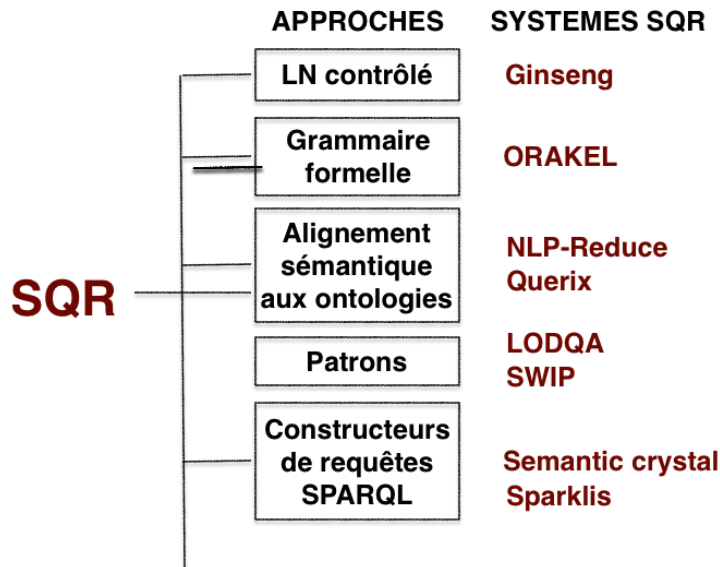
APPROCHES SYSTEMES SQR

SQR

LN contrôlé
Ginseng

Grammaire formelle
ORAKEL

Alignement sémantique aux ontologies
NLP-Reduce
Querix

Patrons
LODQA
SWIP

Constructeurs de requêtes SPARQL
Semantic crystal
Sparklis